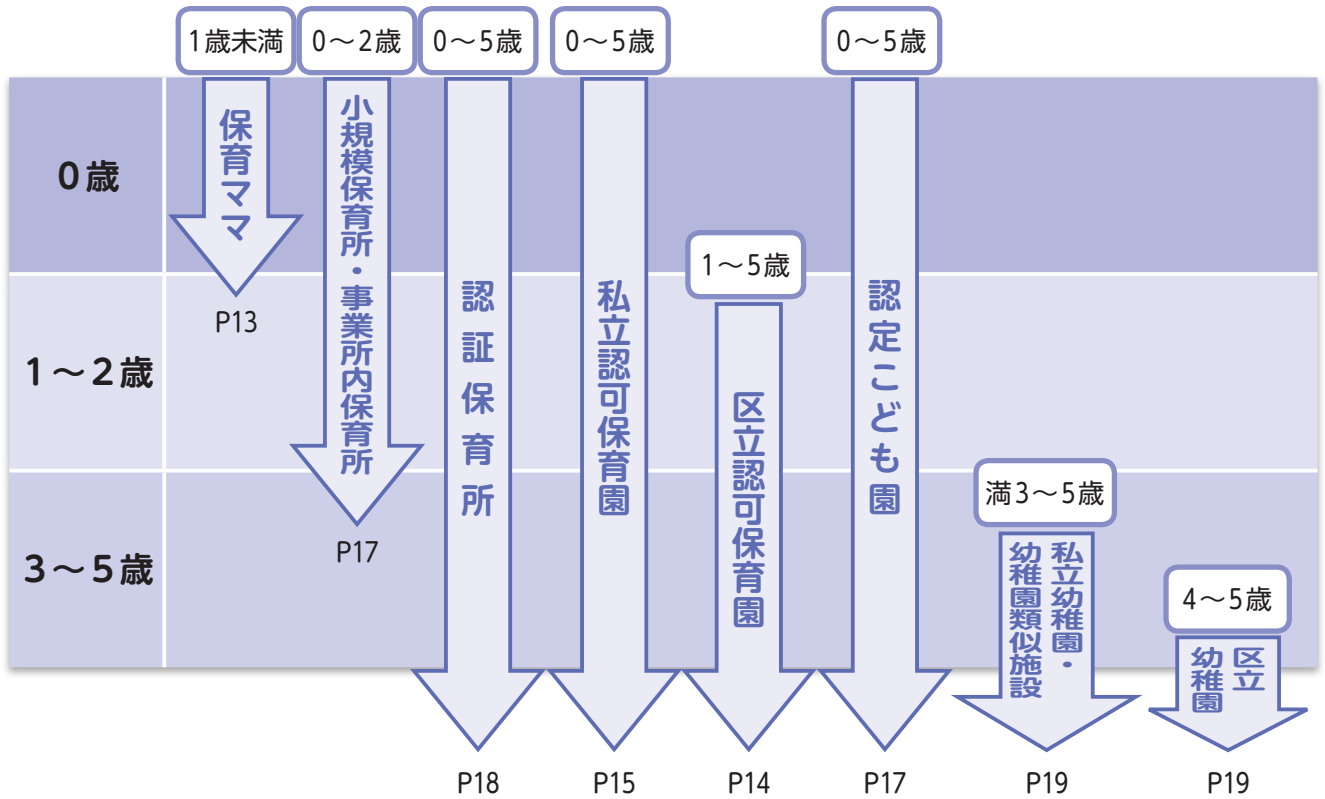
1歳未満

保育ママ

P13

0〜2歳

小規模保育所・事業所内保育所

P17

0〜5歳

認証保育所

P18

0〜5歳

私立認可保育園

P15

1〜5歳

区立認可保育園

P14

0〜5歳

認定こども園

P17

満3〜5歳

私立幼稚園・幼稚園類似施設

P19

4〜5歳

区立幼稚園

P19

0歳

1〜2歳

3〜5歳